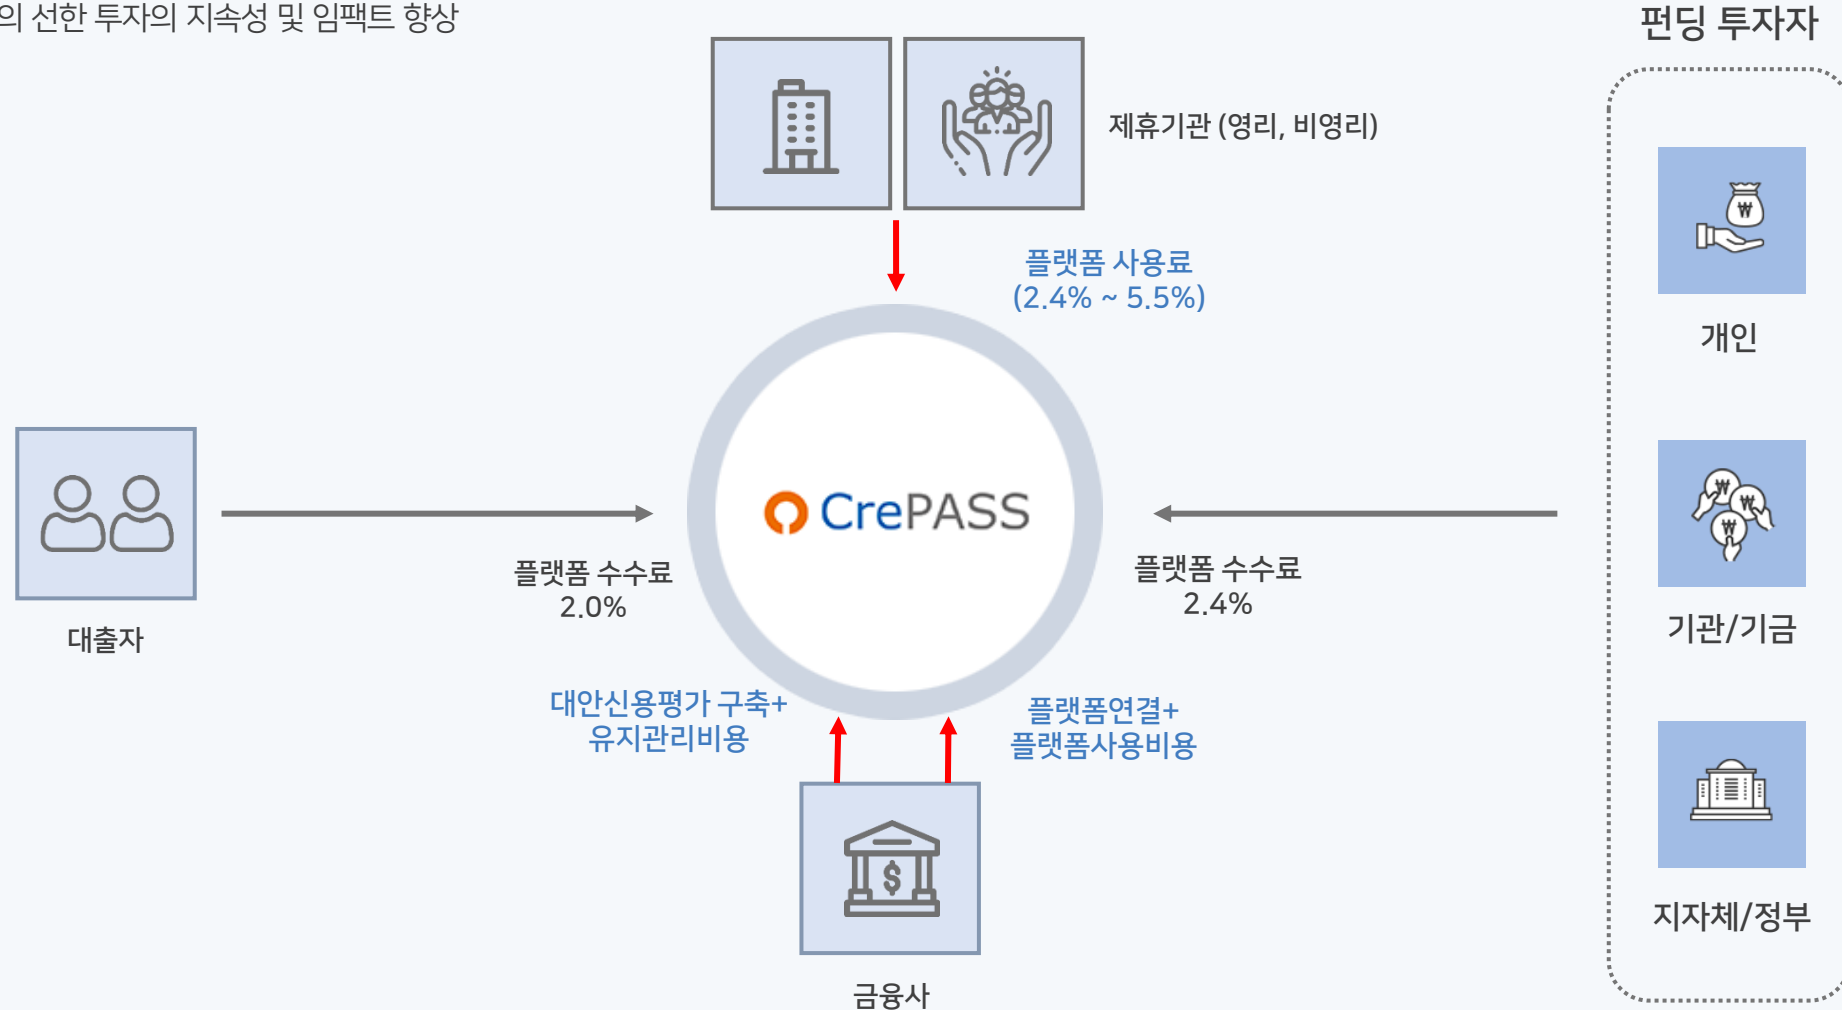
의 선한 투자의 지속성 및 임팩트 향상

펀딩 투자자

제휴기관 (영리, 비영리)

플랫폼 사용료
(2.4% ~ 5.5%)

개인

CrePASS

대출자

플랫폼 수수료
2.0%

플랫폼 수수료
2.4%

기관/기금

대안신용평가 구축+
유지관리비용

플랫폼연결+
플랫폼사용비용

지자체/정부

금융사